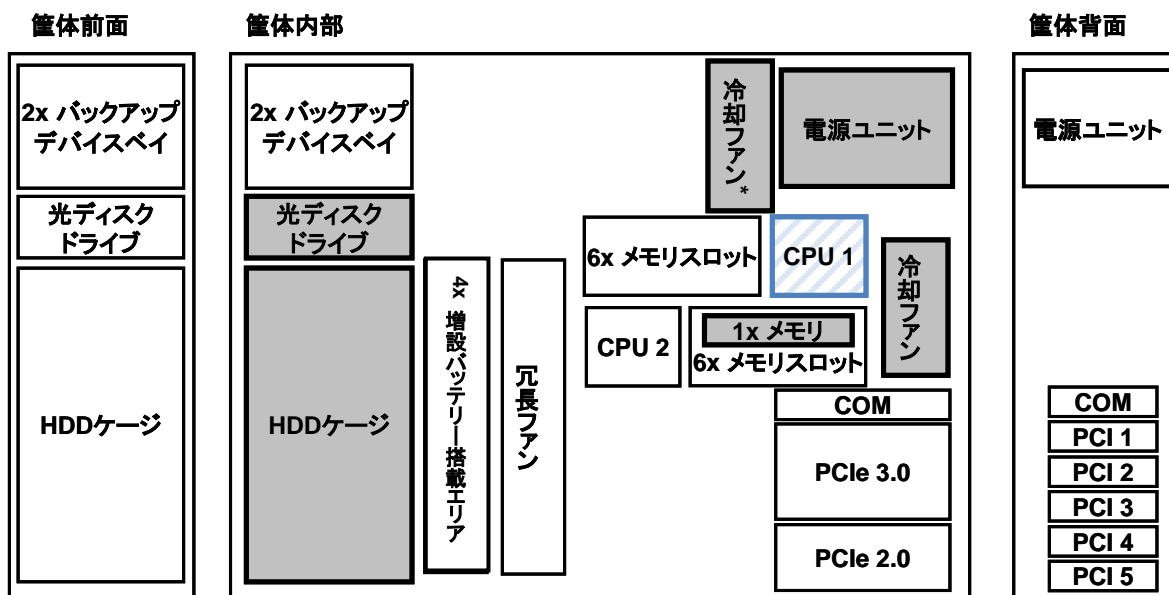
筐体前面

2x バックアップ デバイスベイ

光ディスク ドライブ

HDDケージ

筐体内部

2x バックアップ デバイスベイ

光ディスク ドライブ

HDDケージ

4x 増設バッテリー搭載エリア

冗長ファン

冷却ファン*

電源ユニット

6x メモリスロット

CPU 1

冷却ファン

CPU 2

1x メモリ

6x メモリスロット

COM

PCIe 3.0

PCIe 2.0

筐体背面

電源ユニット

COM

PCI 1

PCI 2

PCI 3

PCI 4

PCI 5